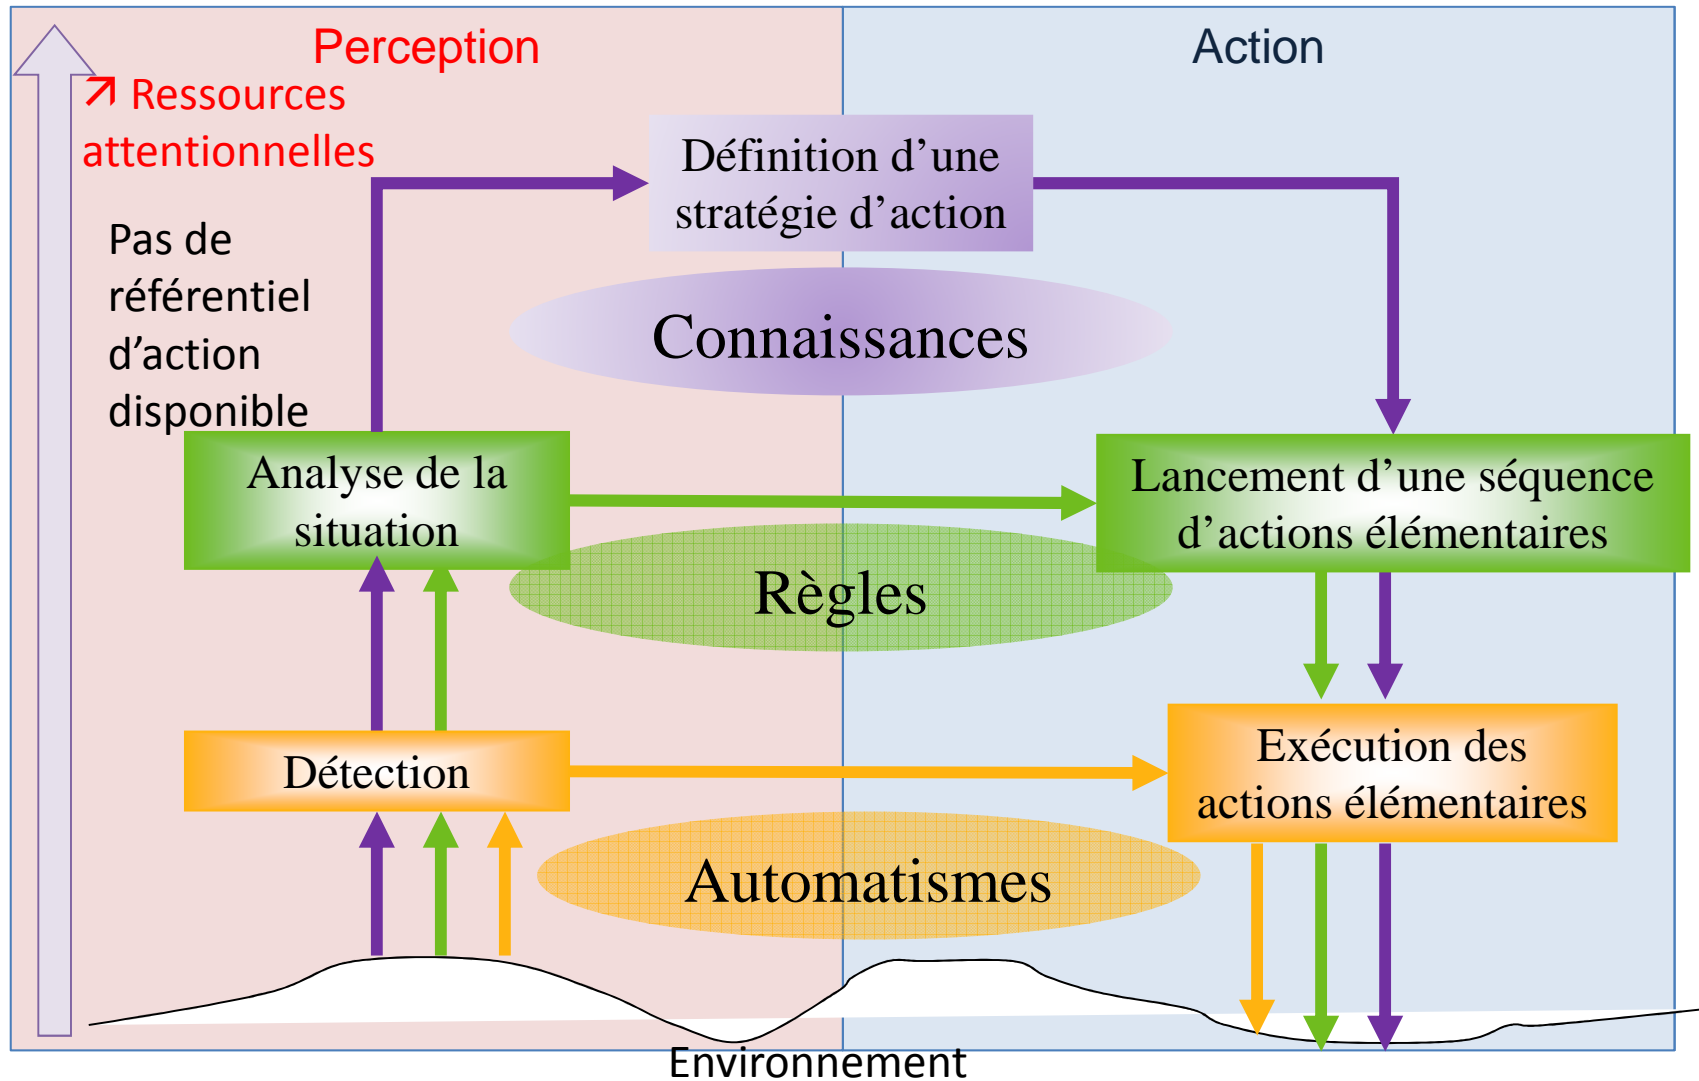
Perception

Action

↗ Ressources attentionnelles

Définition d'une stratégie d'action

Pas de référentiel d'action disponible

Connaissances

Analyse de la situation

Lancement d'une séquence d'actions élémentaires

Règles

Détection

Exécution des actions élémentaires

Automatismes

Environnement